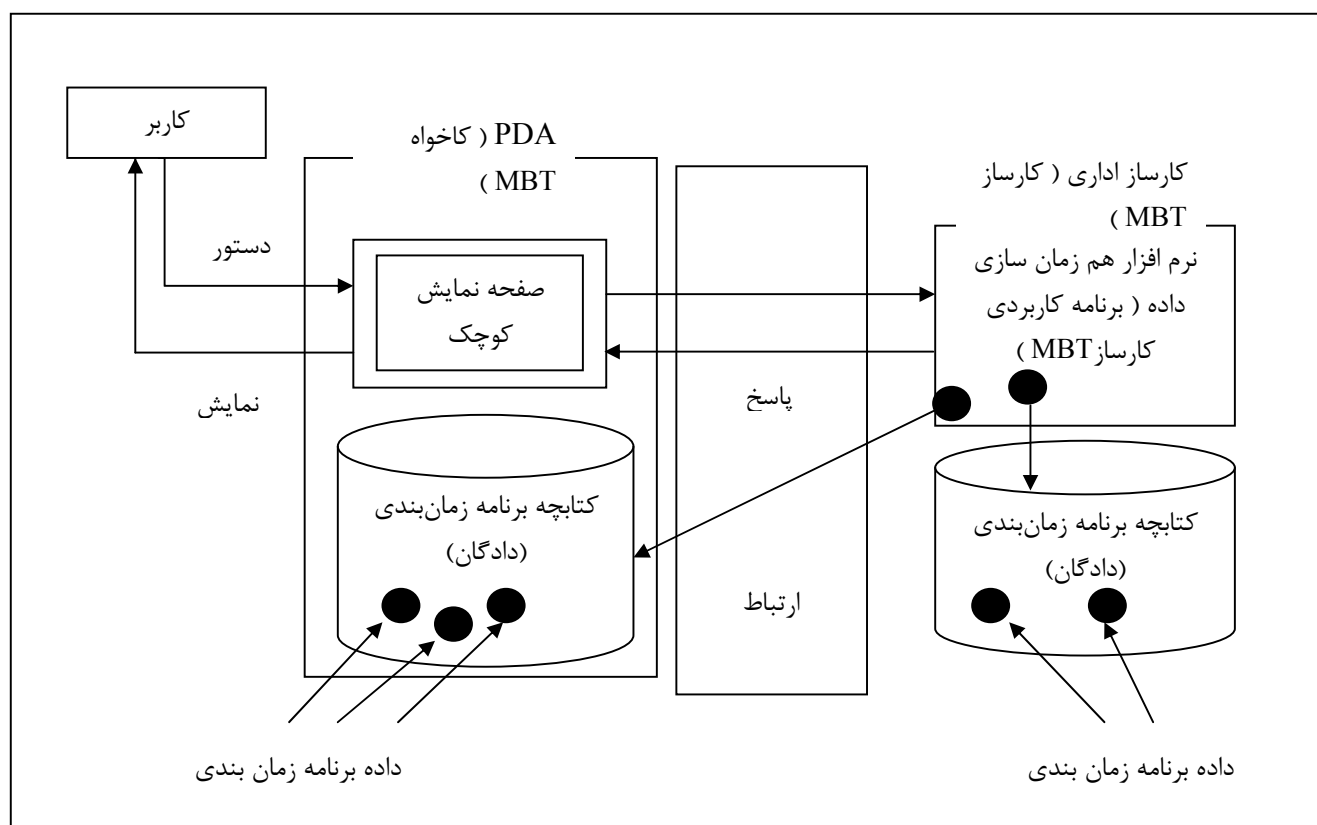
کاربر

PDA ( کاخواه MBT )

دستور

صفحه نمایش کوچک

نمایش

کتابچه برنامه زمان‌بندی (دادگان)

پاسخ

ارتباط

کارساز اداری ( کارساز MBT )

نرم افزار هم زمان سازی داده ( برنامه کاربردی کارسازMBT )

کتابچه برنامه زمان‌بندی (دادگان)

داده برنامه زمان بندی

داده برنامه زمان بندی